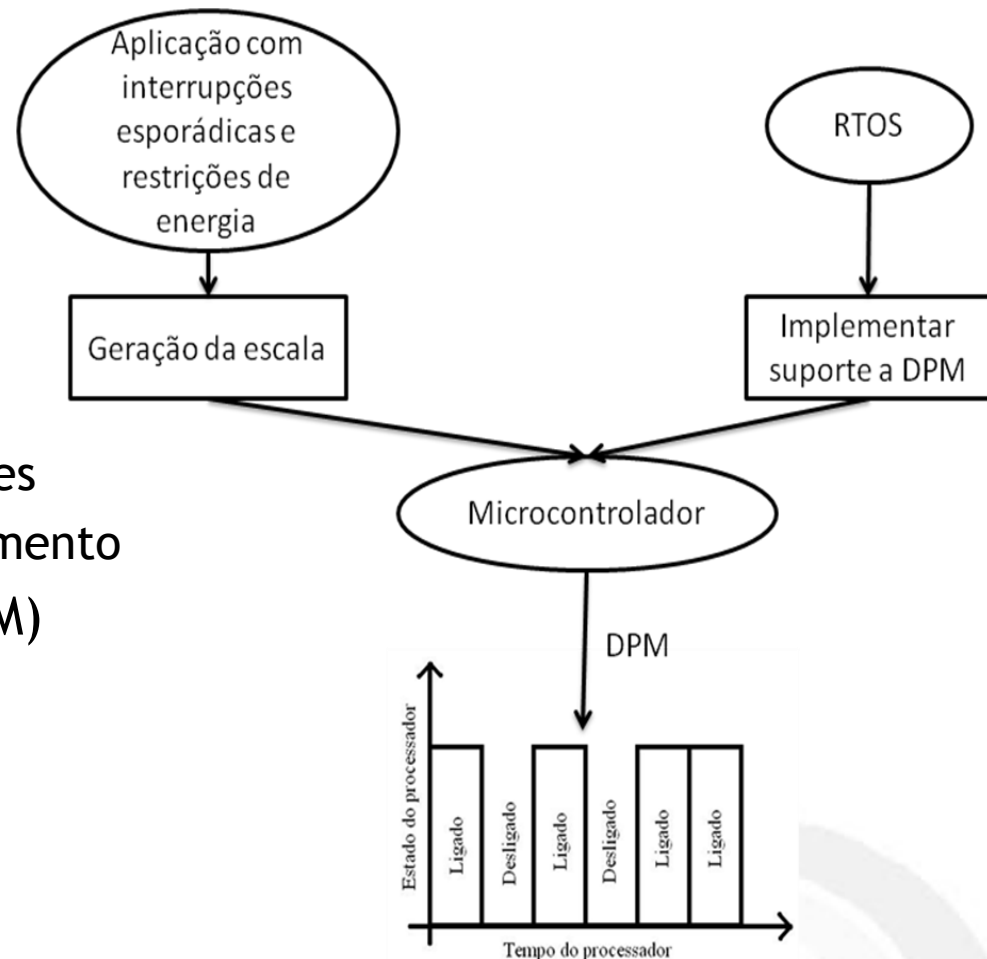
Aplicação com interrupções esporádicas e restrições de energia

RTOS

Geração da escala

Implementar suporte a DPM

es
mento
M)

Microcontrolador

DPM

Estado do processador

Ligado

Desligado

Ligado

Desligado

Ligado

Ligado

Tempo do processador